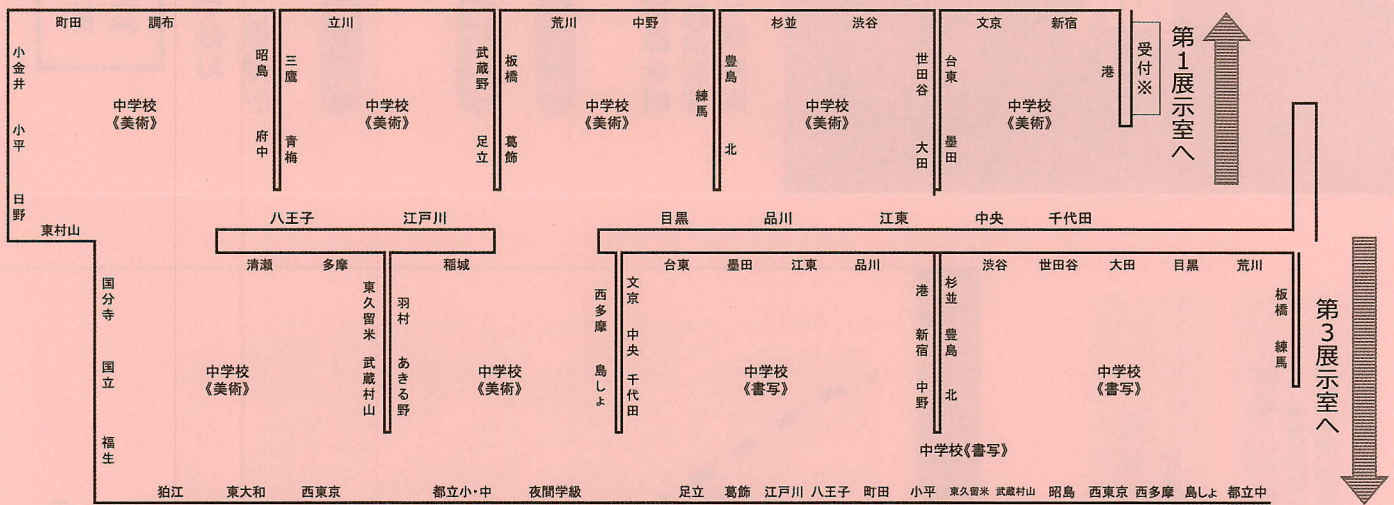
町田 調布
小金井
小平
日野
中学校《美術》
昭島
府中
三鷹
青梅
立川
中学校《美術》
武蔵野
足立
板橋
葛飾
荒川 中野
中学校《美術》
練馬
豊島
北
杉並 渋谷
中学校《美術》
世田谷
大田
台東
墨田
文京 新宿
中学校《美術》
港
受付※
第1展示室へ

東村山
八王子 江戸川
目黒 品川 江東 中央 千代田

国分寺
国立
福生
中学校《美術》
清瀬 多摩
東久留米
武蔵村山
羽村
あきる野
稲城
中学校《美術》
西多摩
島しょ
文京
中央
千代田
台東 墨田 江東 品川
中学校《書写》
港
新宿
中野
杉並
豊島
北
渋谷 世田谷 大田 目黒 荒川
中学校《書写》
板橋
練馬
第3展示室へ
中学校《書写》

狛江 東大和 西東京 都立小・中 夜間学級 足立 葛飾 江戸川 八王子 町田 小平 東久留米 武蔵村山 昭島 西東京 西多摩 島しょ 都立中